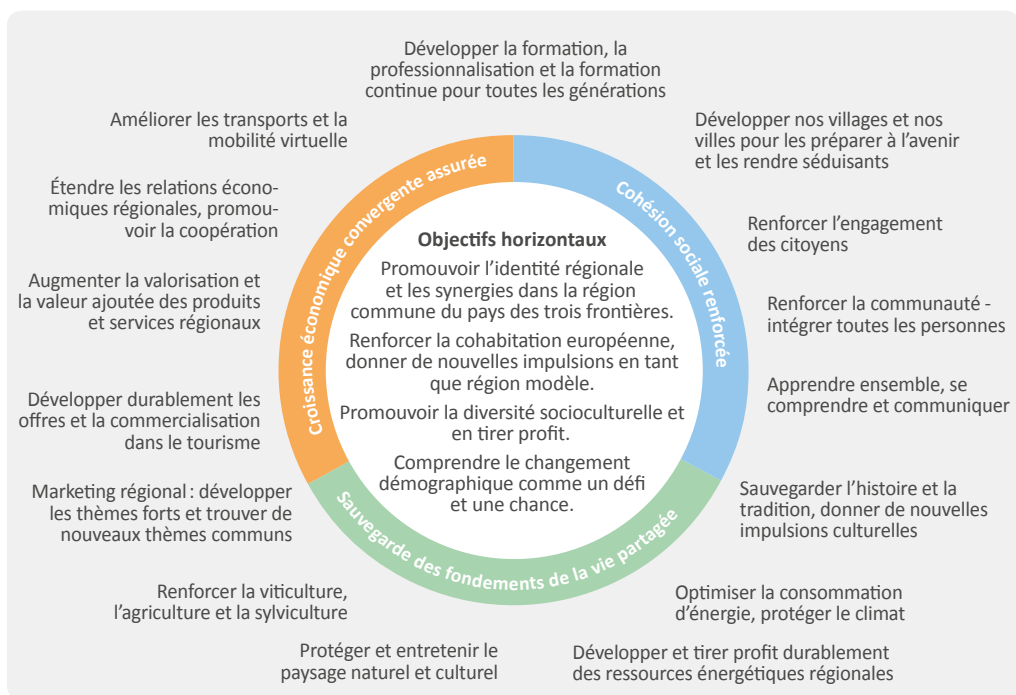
Développer la formation, la professionnalisation et la formation continue pour toutes les générations

Améliorer les transports et la mobilité virtuelle

Développer nos villages et nos villes pour les préparer à l'avenir et les rendre séduisants

Étendre les relations économiques régionales, promouvoir la coopération

Renforcer l'engagement des citoyens

Augmenter la valorisation et la valeur ajoutée des produits et services régionaux

Renforcer la communauté - intégrer toutes les personnes

Développer durablement les offres et la commercialisation dans le tourisme

Apprendre ensemble, se comprendre et communiquer

Marketing régional : développer les thèmes forts et trouver de nouveaux thèmes communs

Sauvegarder l'histoire et la tradition, donner de nouvelles impulsions culturelles

Renforcer la viticulture, l'agriculture et la sylviculture

Optimiser la consommation d'énergie, protéger le climat

Protéger et entretenir le paysage naturel et culturel

Développer et tirer profit durablement des ressources énergétiques régionales

Croissance économique convergente assurée

Cohésion sociale renforcée

Sauvegarde des fondements de la vie partagée

Objectifs horizontaux

Promouvoir l'identité régionale et les synergies dans la région commune du pays des trois frontières.

Renforcer la cohabitation européenne, donner de nouvelles impulsions en tant que région modèle.

Promouvoir la diversité socioculturelle et en tirer profit.

Comprendre le changement démographique comme un défi et une chance.